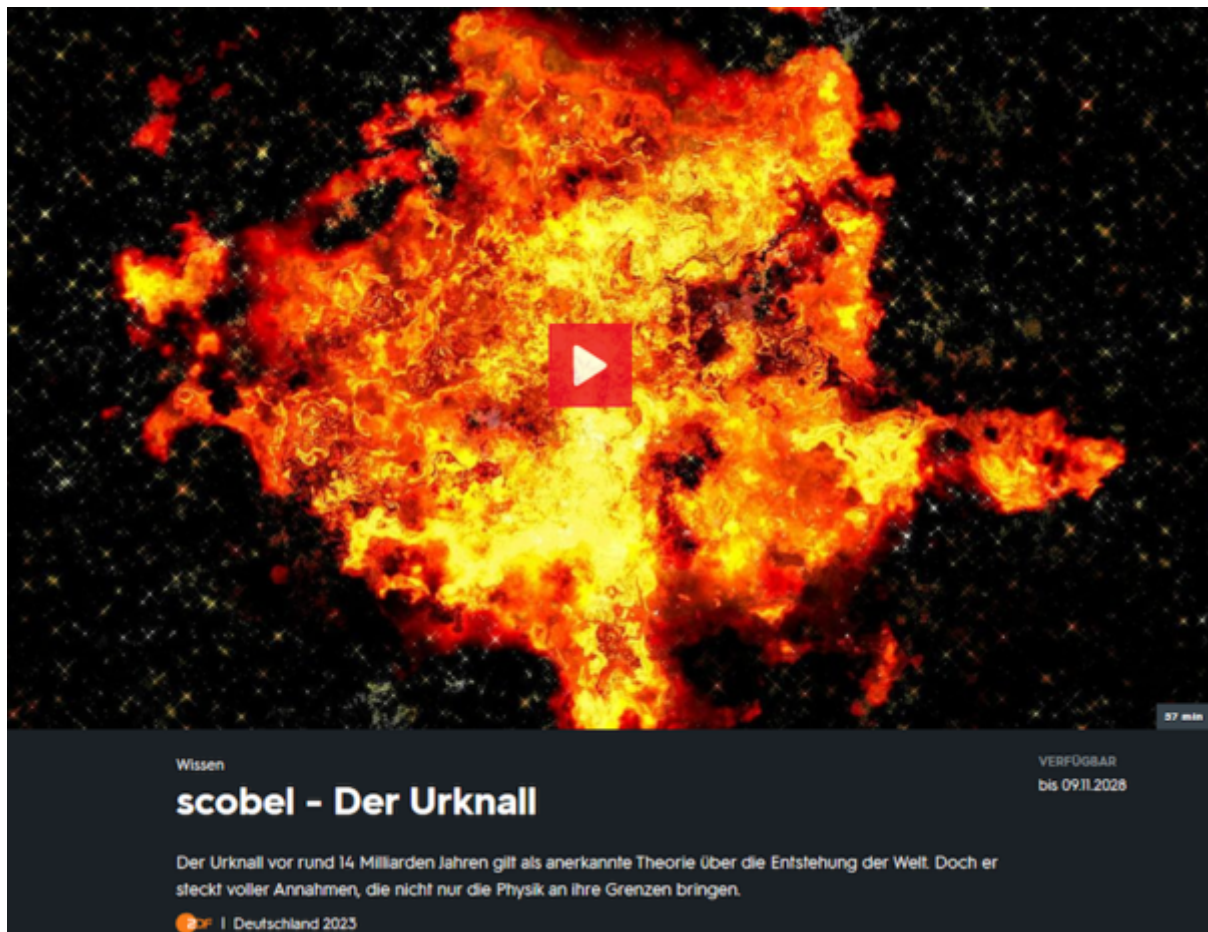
37 min

Wissen

scobel - Der Urknall

VERFÜGBAR
bis 09.11.2028

Der Urknall vor rund 14 Milliarden Jahren gilt als anerkannte Theorie über die Entstehung der Welt. Doch er steckt voller Annahmen, die nicht nur die Physik an ihre Grenzen bringen.

ZDF | Deutschland 2023